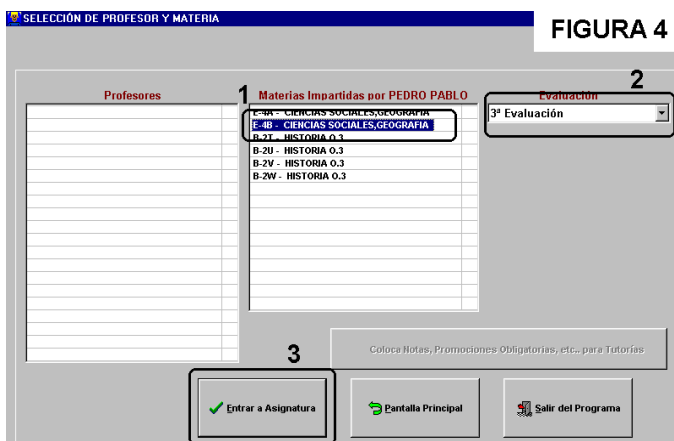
SELECCIÓN DE PROFESOR Y MATERIA

FIGURA 4

Profesores

1

Materias Impartidas por PEDRO PABLO

E-4A - CIENCIAS SOCIALES,GEOGRAFIA
E-4B - CIENCIAS SOCIALES,GEOGRAFIA
B-2T - HISTORIA O.3
B-2U - HISTORIA O.3
B-2V - HISTORIA O.3
B-2W - HISTORIA O.3

2

Evaluación

3ª Evaluación

Coloca Notas, Promociones Obligatorias, etc.. para Tutorías

3

Entrar a Asignatura

Pantalla Principal

Salir del Programa